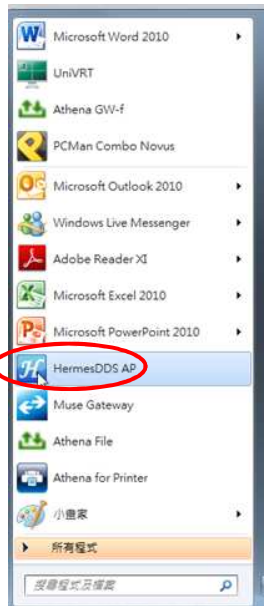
Microsoft Word 2010
UniVRT
Athena GW-f
PCMan Combo Novus
Microsoft Outlook 2010
Windows Live Messenger
Adobe Reader XI
Microsoft Excel 2010
Microsoft PowerPoint 2010
HermesDDS AP
Muse Gateway
Athena File
Athena for Printer
小畫家
所有程式
搜尋程式及檔案